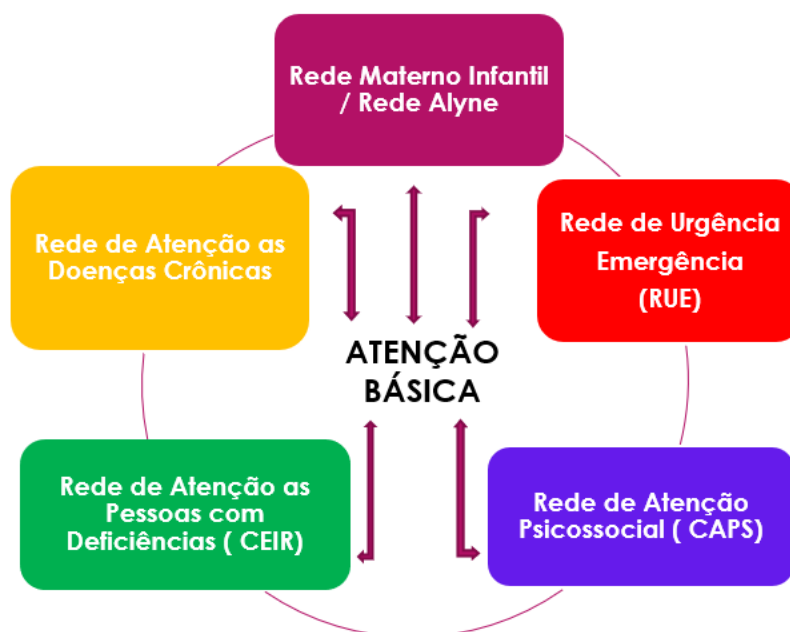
Rede Materno Infantil / Rede Alyne

Rede de Atenção as Doenças Crônicas

Rede de Urgência Emergência (RUE)

ATENÇÃO BÁSICA

Rede de Atenção as Pessoas com Deficiências ( CEIR)

Rede de Atenção Psicossocial ( CAPS)